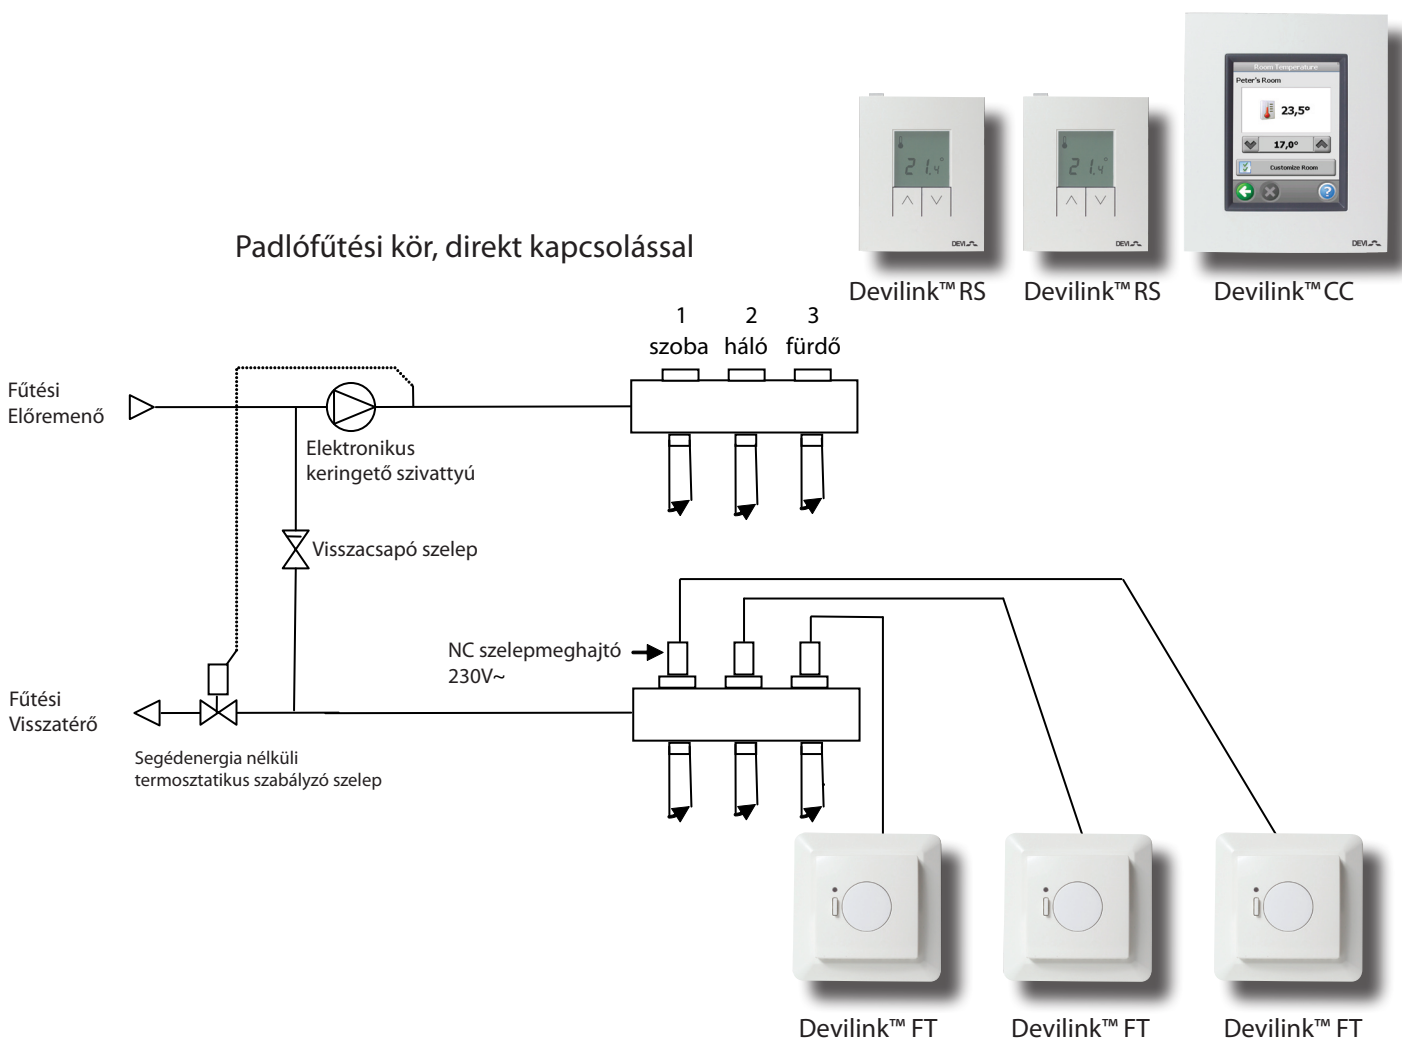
21,4°
DEVI

21,4°
DEVI

Room Temperature
Peter's Room
23,5°
17,0°
Customize Room
DEVI

Padlófűtési kör, direkt kapcsolással

Devilink™ RS Devilink™ RS Devilink™ CC

1 szoba
2 háló
3 fürdő

Fűtési Előremenő

Elektronikus keringető szivattyú

Visszacsapó szelep

NC szelepmeghajtó 230V~

Fűtési Visszatérő

Segédenergia nélküli termosztatikus szabályzó szelep

Devilink™ FT Devilink™ FT Devilink™ FT